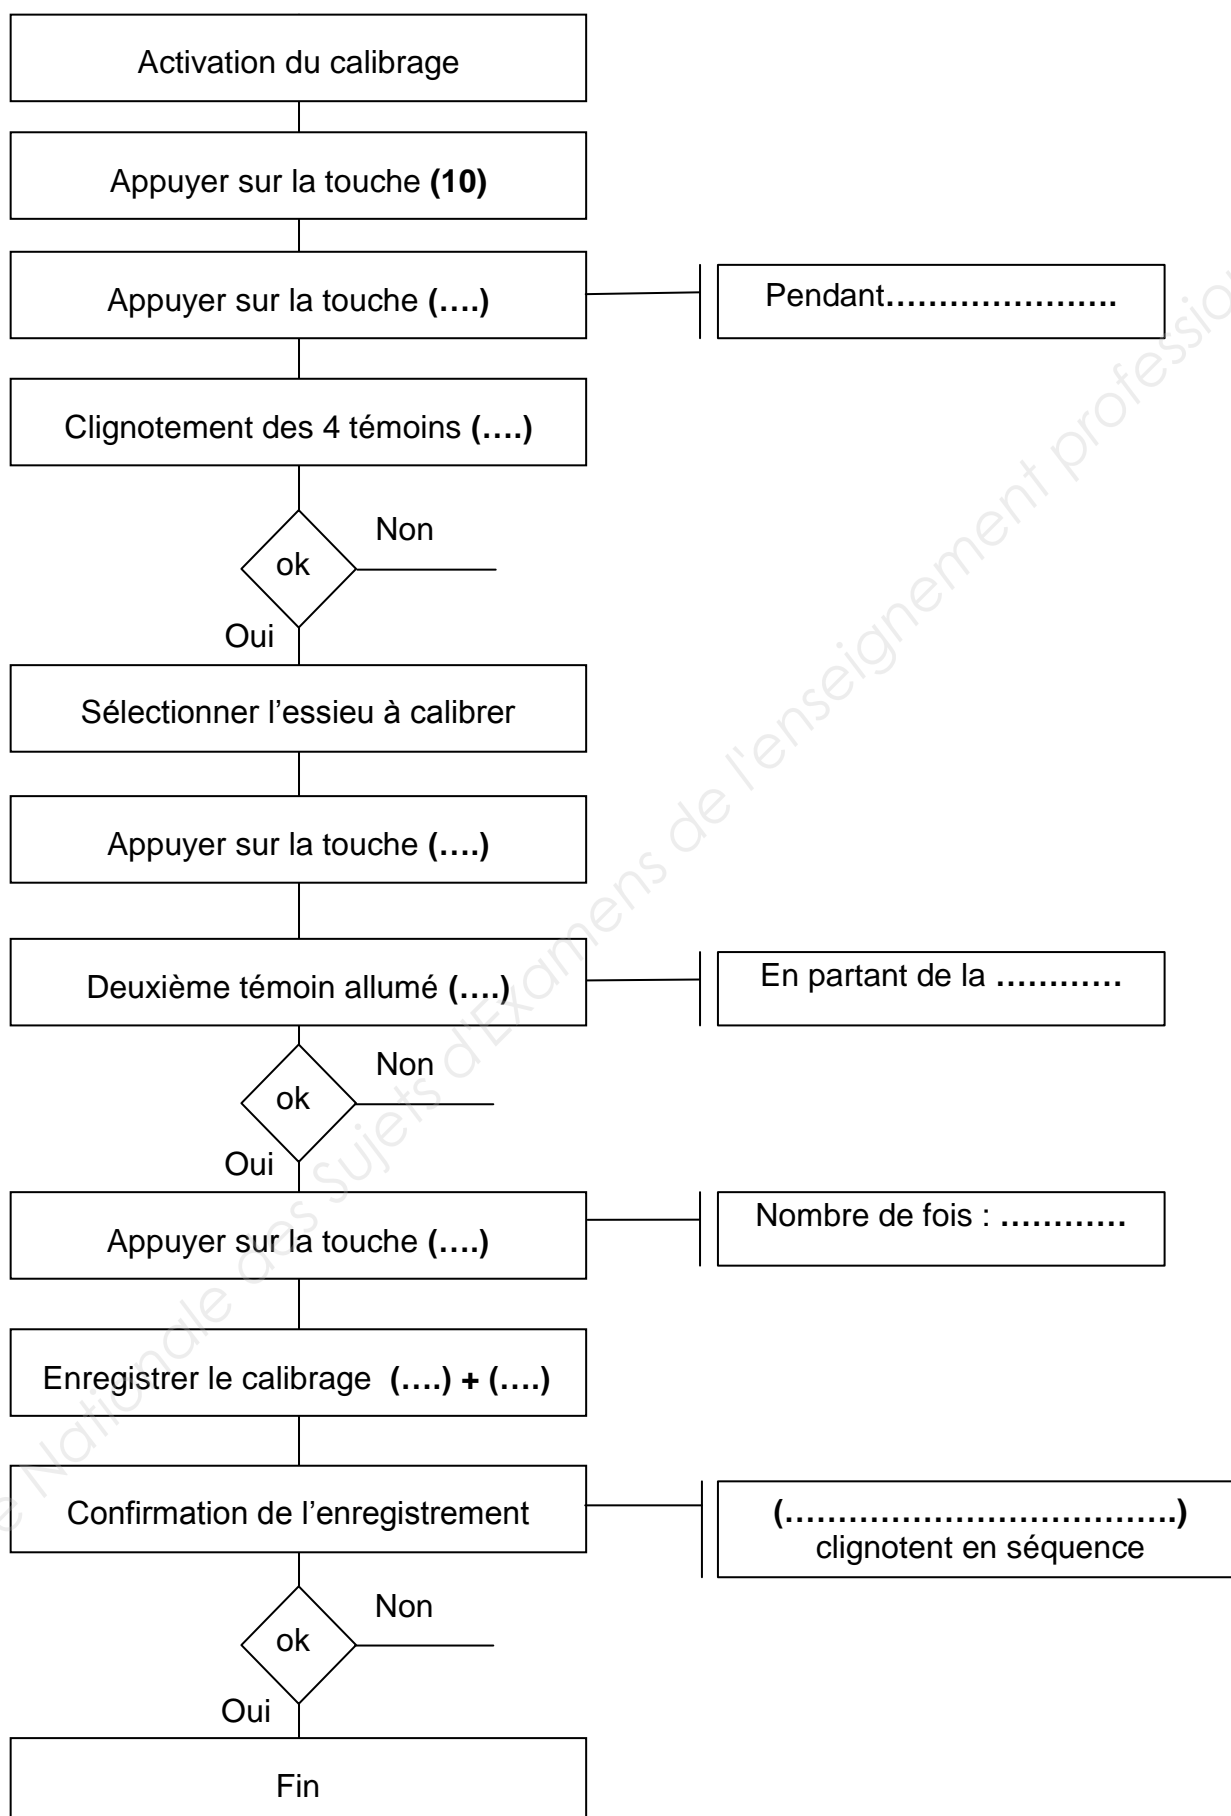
Activation du calibrage

Appuyer sur la touche (10)

Appuyer sur la touche (….)

Pendant…………………

Clignotement des 4 témoins (….)

ok

Non

Oui

Sélectionner l’essieu à calibrer

Appuyer sur la touche (….)

Deuxième témoin allumé (….)

En partant de la …………

ok

Non

Oui

Appuyer sur la touche (….)

Nombre de fois : …………

Enregistrer le calibrage (….) + (….)

Confirmation de l’enregistrement

(………………………………) clignotent en séquence

ok

Non

Oui

Fin

Base Nationale des Sujets d'Examens de l'enseignement professionnel